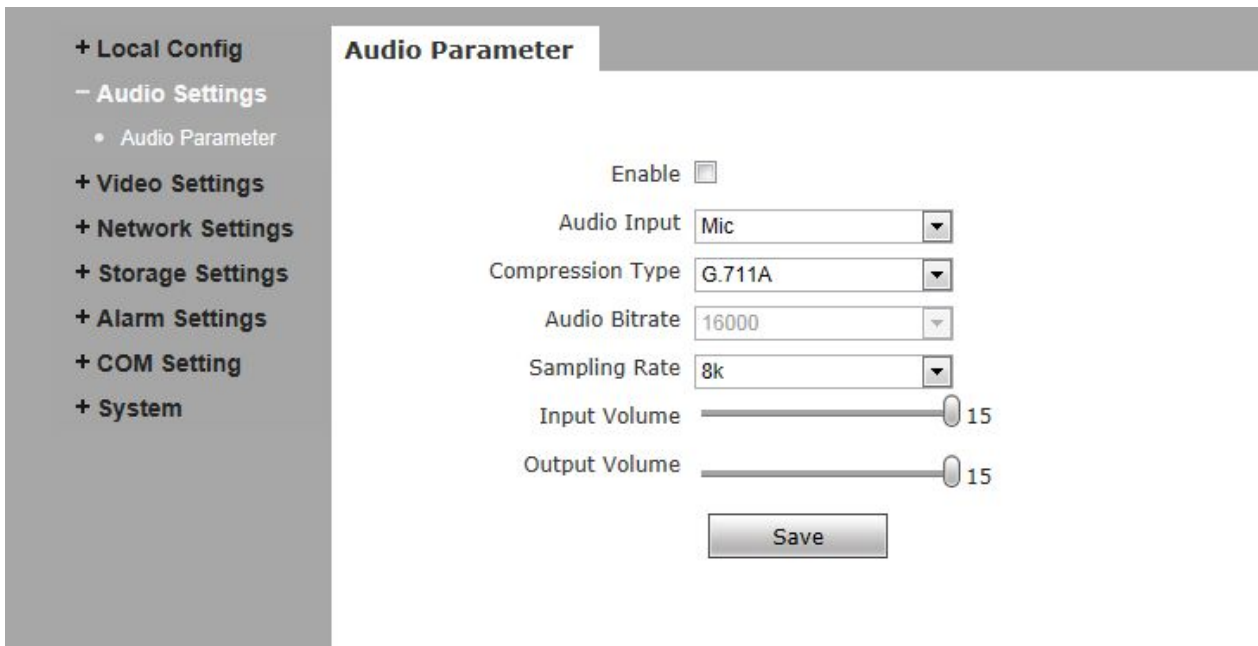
+ Local Config
− Audio Settings
• Audio Parameter
+ Video Settings
+ Network Settings
+ Storage Settings
+ Alarm Settings
+ COM Setting
+ System

Audio Parameter

Enable

Audio Input Mic

Compression Type G.711A

Audio Bitrate 16000

Sampling Rate 8k

Input Volume 15

Output Volume 15

Save